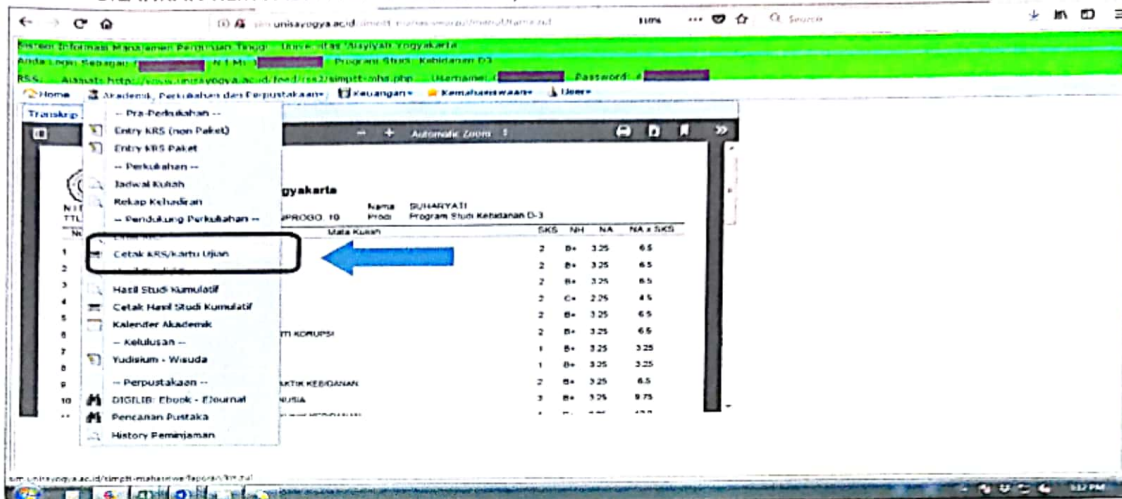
unisayogya.ac.id

Sistem Informasi Manajemen Perguruan Tinggi - Universitas 'Aisyiyah Yogyakarta
Anda Login Sebagai: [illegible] NIM: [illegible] Program Studi : Kebidanan D3
RSS: Alamat: https://sim.unisayogya.ac.id/feed/rss2/simpti-mhs.php Username: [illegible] Password: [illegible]

Home | Akademik, Perkuliahan dan Perpustakaan | Keuangan | Kemahasiswaan | Users

Transkrip

-- Pra-Perkuliahan --
Entry KRS (non Paket)
Entry KRS Paket
-- Perkuliahan --
Jadwal Kuliah
Rekap Kehadiran
-- Pendukung Perkuliahan --
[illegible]
Cetak KRS/kartu Ujian
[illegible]
Hasil Studi Kumulatif
Cetak Hasil Studi Kumulatif
Kalender Akademik
-- Kelulusan --
Yudisium - Wisuda
-- Perpustakaan --
DIGILIB: Ebook - EJournal
Pencarian Pustaka
History Peminjaman

Automatic Zoom

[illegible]gyakarta

NIM
TTL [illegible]PROGO, 10

Nama SUHARYATI
Prodi Program Studi Kebidanan D-3

| No | Mata Kuliah | SKS | NH | NA | NA x SKS |
|---|---|---|---|---|---|
| 1 | | 2 | B+ | 3.25 | 6.5 |
| 2 | | 2 | B+ | 3.25 | 6.5 |
| 3 | | 2 | B+ | 3.25 | 6.5 |
| 4 | | 2 | C+ | 2.25 | 4.5 |
| 5 | | 2 | B+ | 3.25 | 6.5 |
| 6 | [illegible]TI KORUPSI | 2 | B+ | 3.25 | 6.5 |
| 7 | | 1 | B+ | 3.25 | 3.25 |
| 8 | | 1 | B+ | 3.25 | 3.25 |
| 9 | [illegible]AKTIK KEBIDANAN | 2 | B+ | 3.25 | 6.5 |
| 10 | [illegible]NUSIA | 3 | B+ | 3.25 | 9.75 |
| 11 | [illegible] | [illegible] | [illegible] | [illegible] | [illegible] |

sim.unisayogya.ac.id/simpti-mahasiswa/laporan/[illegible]